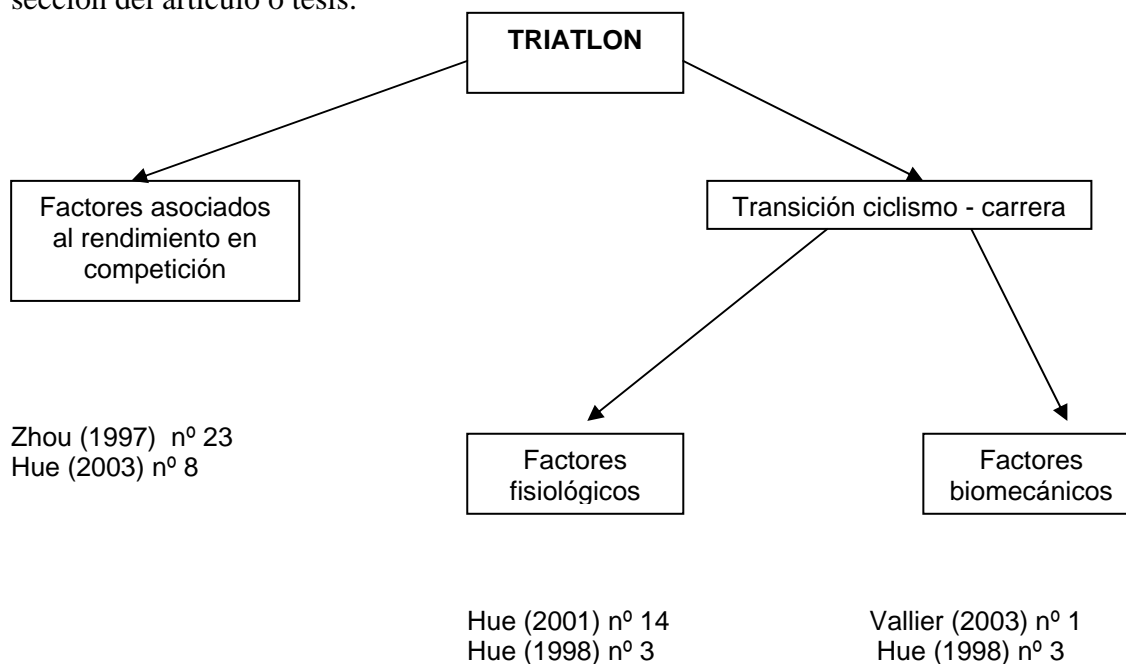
sección del artículo o tesis.

TRIATLON

Factores asociados al rendimiento en competición

Transición ciclismo - carrera

Zhou (1997) nº 23
Hue (2003) nº 8

Factores fisiológicos

Factores biomecánicos

Hue (2001) nº 14
Hue (1998) nº 3

Vallier (2003) nº 1
Hue (1998) nº 3